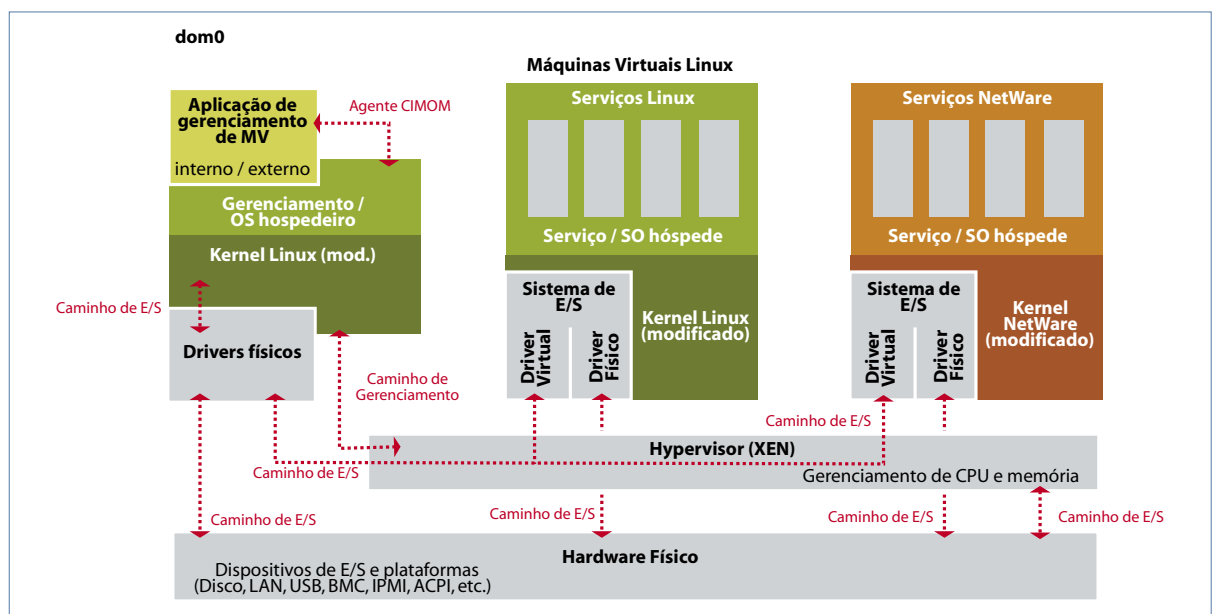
dom0

Máquinas Virtuais Linux

Aplicação de gerenciamento de MV

interno / externo

Agente CIMOM

Gerenciamento / OS hospedeiro

Kernel Linux (mod.)

Caminho de E/S

Drivers físicos

Caminho de Gerenciamento

Serviços Linux

Serviço / SO hóspede

Sistema de E/S

Driver Virtual

Driver Físico

Kernel Linux (modificado)

Serviços NetWare

Serviço / SO hóspede

Sistema de E/S

Driver Virtual

Driver Físico

Kernel NetWare (modificado)

Caminho de E/S

Hypervisor (XEN)

Caminho de E/S

Gerenciamento de CPU e memória

Caminho de E/S

Caminho de E/S

Caminho de E/S

Caminho de E/S

Hardware Físico

Dispositivos de E/S e plataformas (Disco, LAN, USB, BMC, IPMI, ACPI, etc.)